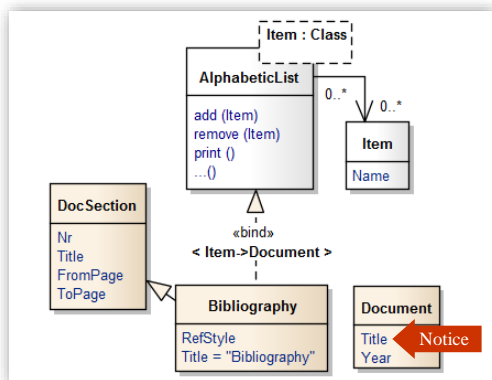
Item : Class

AlphabeticList

add (Item)
remove (Item)
print ()
...()

0..*

0..*

Item

Name

DocSection

Nr
Title
FromPage
ToPage

«bind»
< Item->Document >

Bibliography

RefStyle
Title = "Bibliography"

Document

Title
Year

Notice